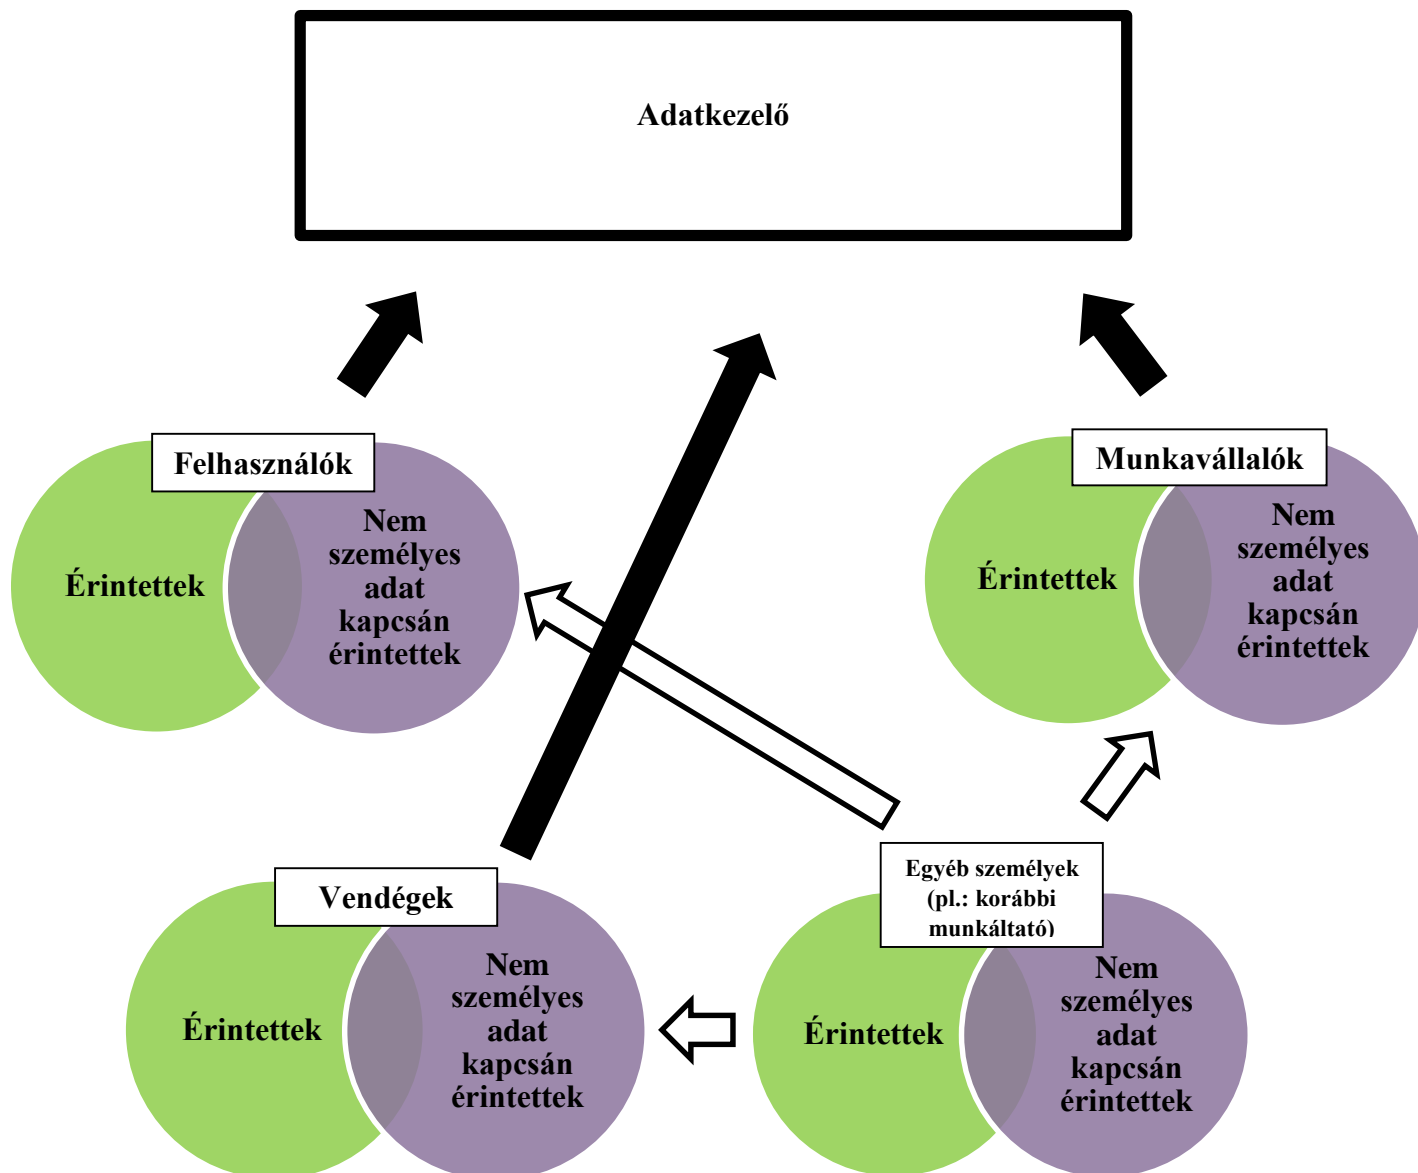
Adatkezelő

Felhasználók

Érintettek

Nem személyes adat kapcsán érintettek

Munkavállalók

Érintettek

Nem személyes adat kapcsán érintettek

Vendégek

Érintettek

Nem személyes adat kapcsán érintettek

Egyéb személyek (pl.: korábbi munkáltató)

Érintettek

Nem személyes adat kapcsán érintettek